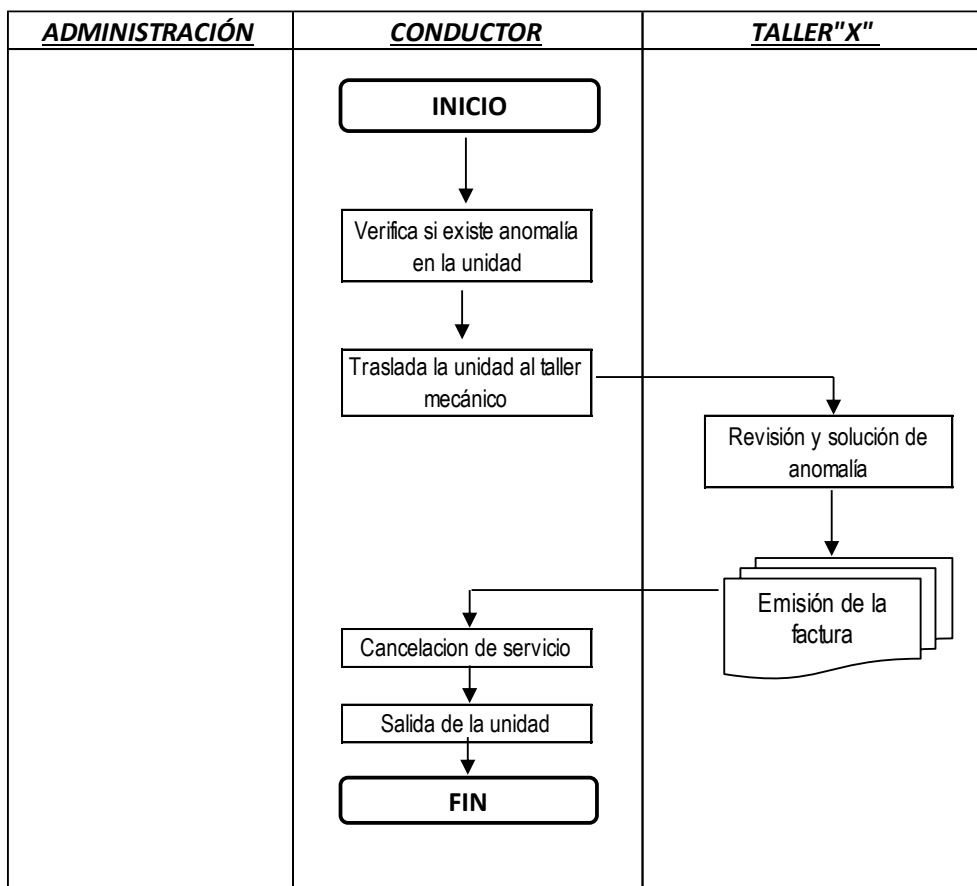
ADMINISTRACIÓN
CONDUCTOR
TALLER"X"

INICIO

Verifica si existe anomalía en la unidad

Traslada la unidad al taller mecánico

Revisión y solución de anomalía

Emisión de la factura

Cancelacion de servicio

Salida de la unidad

FIN